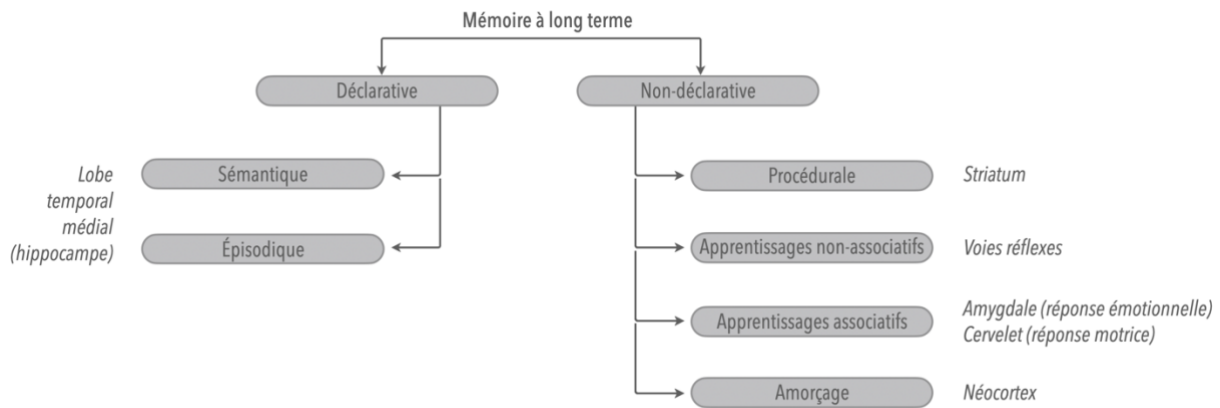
Mémoire à long terme

Déclarative

Non-déclarative

Lobe temporal médial (hippocampe)

Sémantique

Épisodique

Procédurale

Striatum

Apprentissages non-associatifs

Voies réflexes

Apprentissages associatifs

Amygdale (réponse émotionnelle)
Cervelet (réponse motrice)

Amorçage

Néocortex